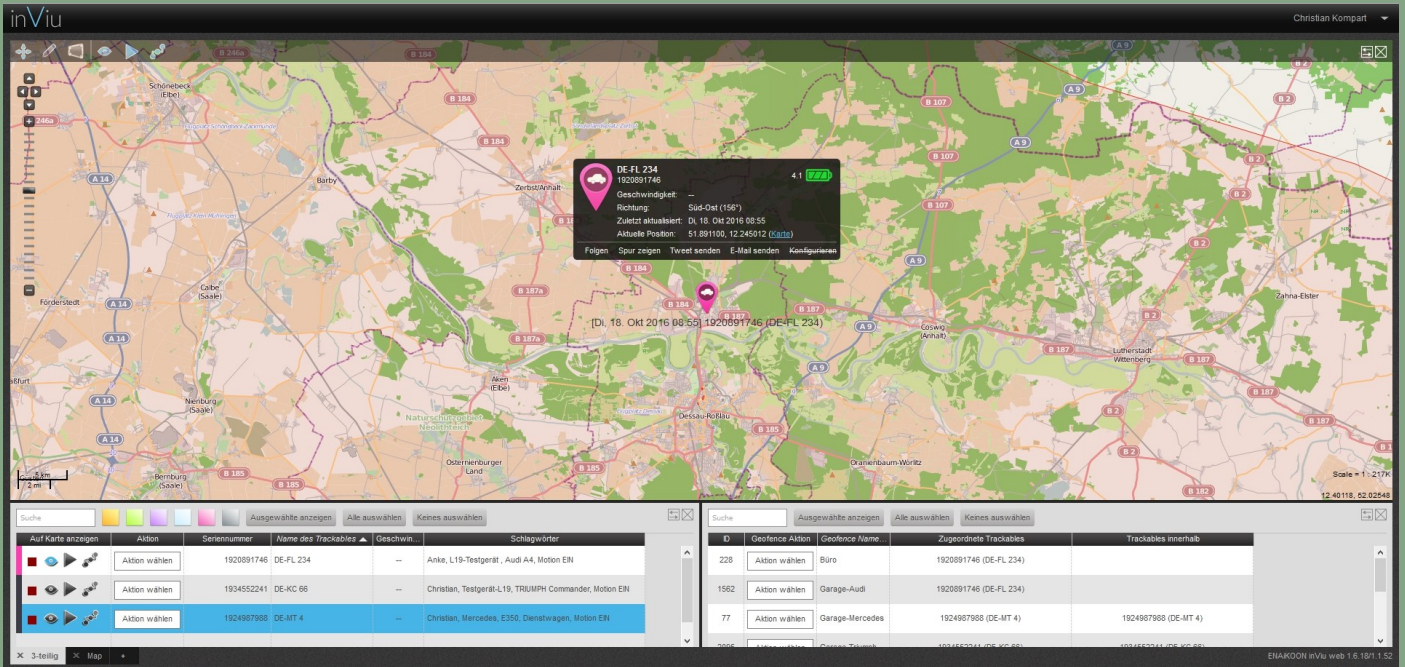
inViu

Christian Kompart

DE-FL 234
1920891746
4.1
Geschwindigkeit: --
Richtung: Süd-Ost (156°)
Zuletzt aktualisiert: Di, 18. Okt 2016 08:55
Aktuelle Position: 51.891100, 12.245012 (Karte)
Folgen Spur zeigen Tweet senden E-Mail senden Konfigurieren

[Di. 18. Okt 2016 08:55] 1920891746 (DE-FL 234)

Schönebeck (Elbe)
Barby
Zerbst/Anhalt
Förderstedt
Calbe (Saale)
Nienburg (Saale)
Bernburg (Saale)
Aken (Elbe)
Osternienburger Land
Dessau-Roßlau
Oranienbaum-Wörlitz
Coswig (Anhalt)
Lutherstadt Wittenberg
Zahna-Elster
Naturschutzgebiet Neolithteich
B 246a
B 184
B 107
A 9
A 14
B 187a
B 187
B 185
B 2
5 km
2 mi
Scale = 1 : 217K
12.40118, 52.02548

Suche
Ausgewählte anzeigen Alle auswählen Keines auswählen

| Auf Karte anzeigen | Aktion | Seriennummer | Name des Trackables | Geschwin... | Schlagwörter |
|---|---|---|---|---|---|
| | Aktion wählen | 1920891746 | DE-FL 234 | -- | Anke, L19-Testgerät , Audi A4, Motion EIN |
| | Aktion wählen | 1934552241 | DE-KC 66 | -- | Christian, Testgerät-L19, TRIUMPH Commander, Motion EIN |
| | Aktion wählen | 1924987988 | DE-MT 4 | -- | Christian, Mercedes, E350, Dienstwagen, Motion EIN |

Suche
Ausgewählte anzeigen Alle auswählen Keines auswählen

| ID | Geofence Aktion | Geofence Name... | Zugeordnete Trackables | Trackables innerhalb |
|---|---|---|---|---|
| 228 | Aktion wählen | Büro | 1920891746 (DE-FL 234) | |
| 1562 | Aktion wählen | Garage-Audi | 1920891746 (DE-FL 234) | |
| 77 | Aktion wählen | Garage-Mercedes | 1924987988 (DE-MT 4) | 1924987988 (DE-MT 4) |
| 2005 | Aktion wählen | Garage-Triumph | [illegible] | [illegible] |

3-teilig Map +
ENAIKOON inViu web 1.6.18/1.1.52